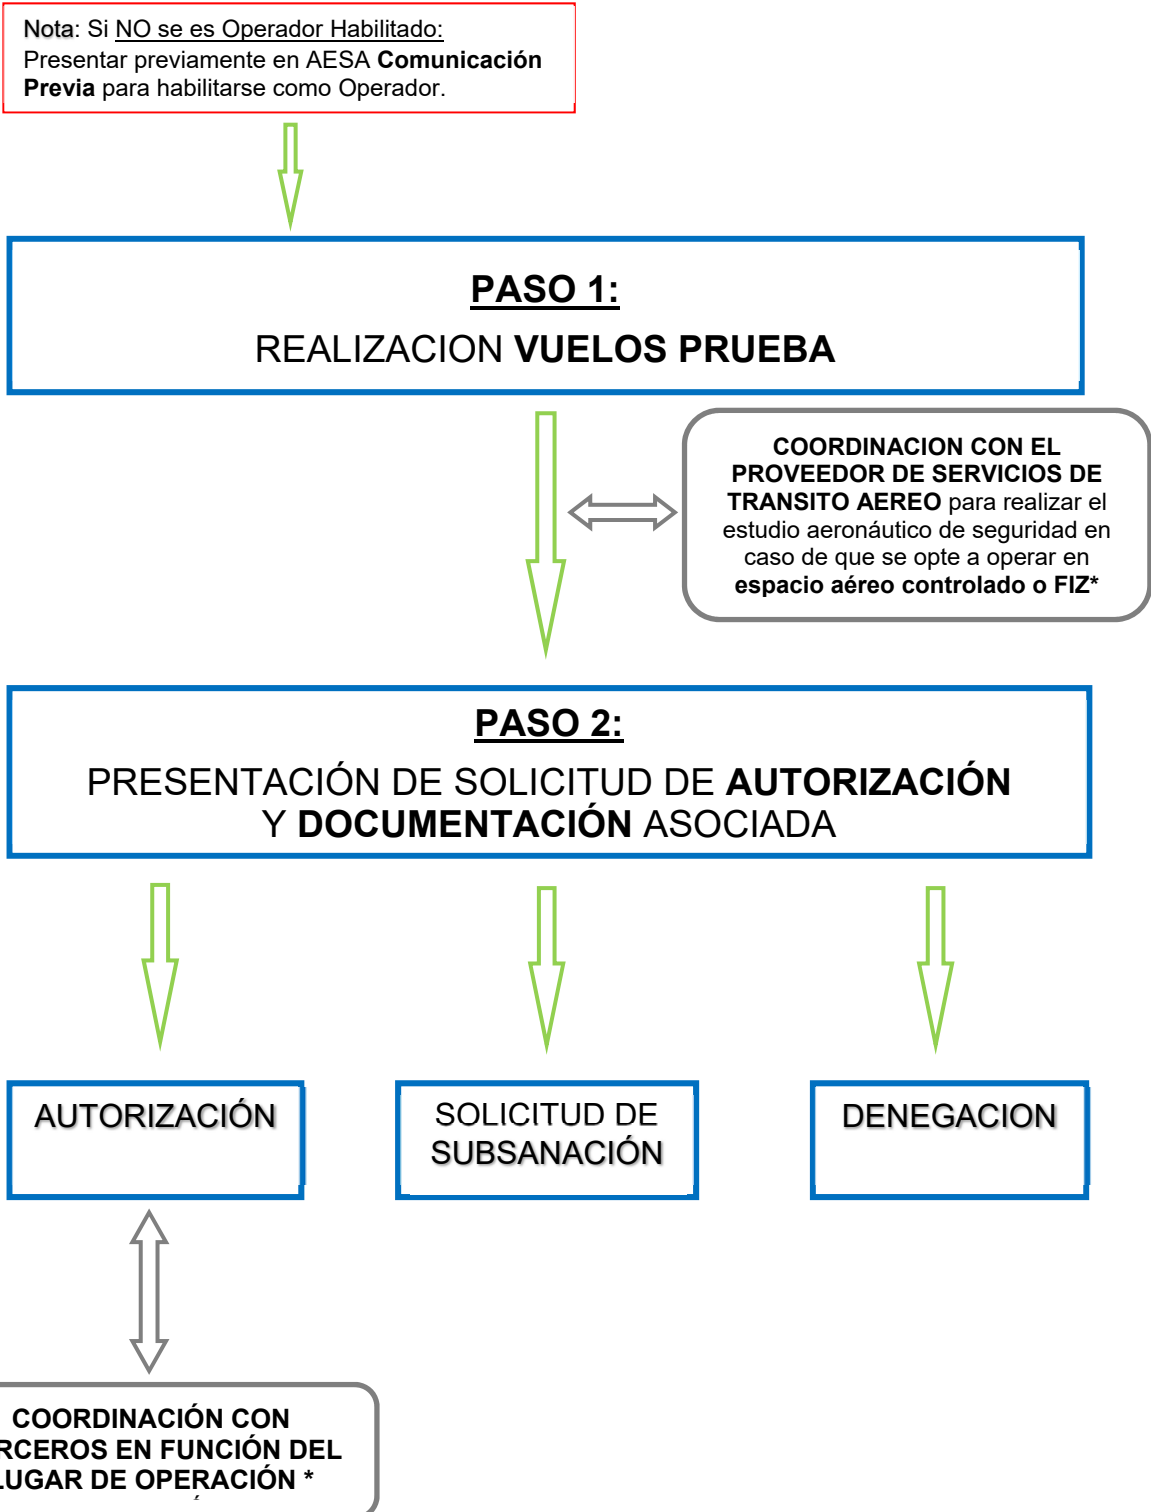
Nota: Si NO se es Operador Habilitado:
Presentar previamente en AESA Comunicación Previa para habilitarse como Operador.

PASO 1:
REALIZACION VUELOS PRUEBA

COORDINACION CON EL PROVEEDOR DE SERVICIOS DE TRANSITO AEREO para realizar el estudio aeronáutico de seguridad en caso de que se opte a operar en espacio aéreo controlado o FIZ*

PASO 2:
PRESENTACIÓN DE SOLICITUD DE AUTORIZACIÓN Y DOCUMENTACIÓN ASOCIADA

AUTORIZACIÓN

SOLICITUD DE SUBSANACIÓN

DENEGACION

COORDINACIÓN CON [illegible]RCEROS EN FUNCIÓN DEL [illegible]LUGAR DE OPERACIÓN *